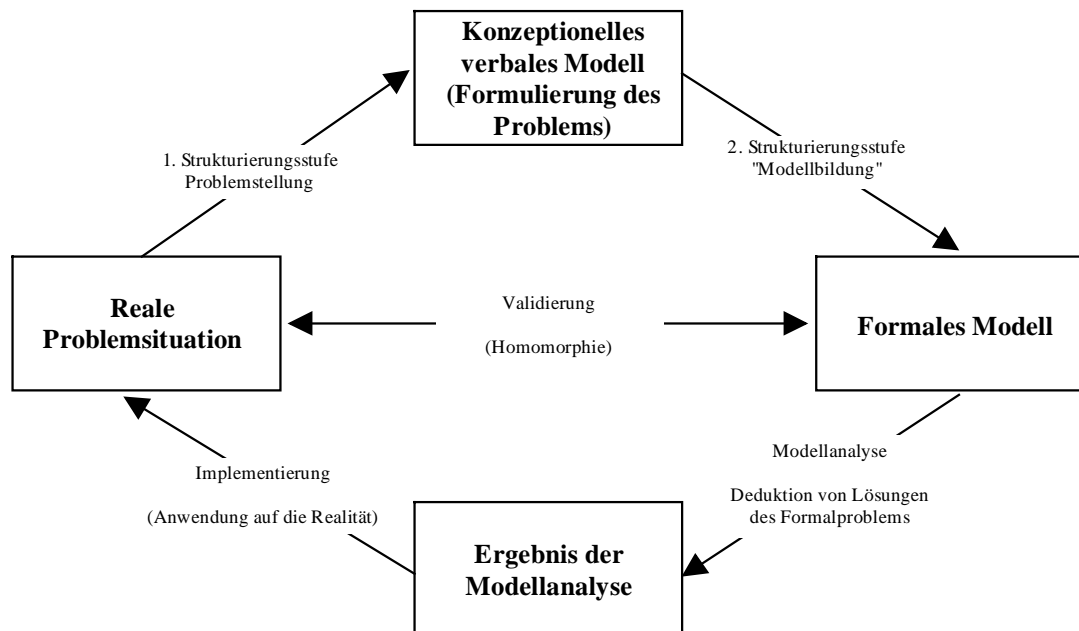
Konzeptionelles verbales Modell (Formulierung des Problems)

1. Strukturierungsstufe Problemstellung

2. Strukturierungsstufe "Modellbildung"

Reale Problemsituation

Validierung

(Homomorphie)

Formales Modell

Modellanalyse

Implementierung

(Anwendung auf die Realität)

Deduktion von Lösungen des Formalproblems

Ergebnis der Modellanalyse